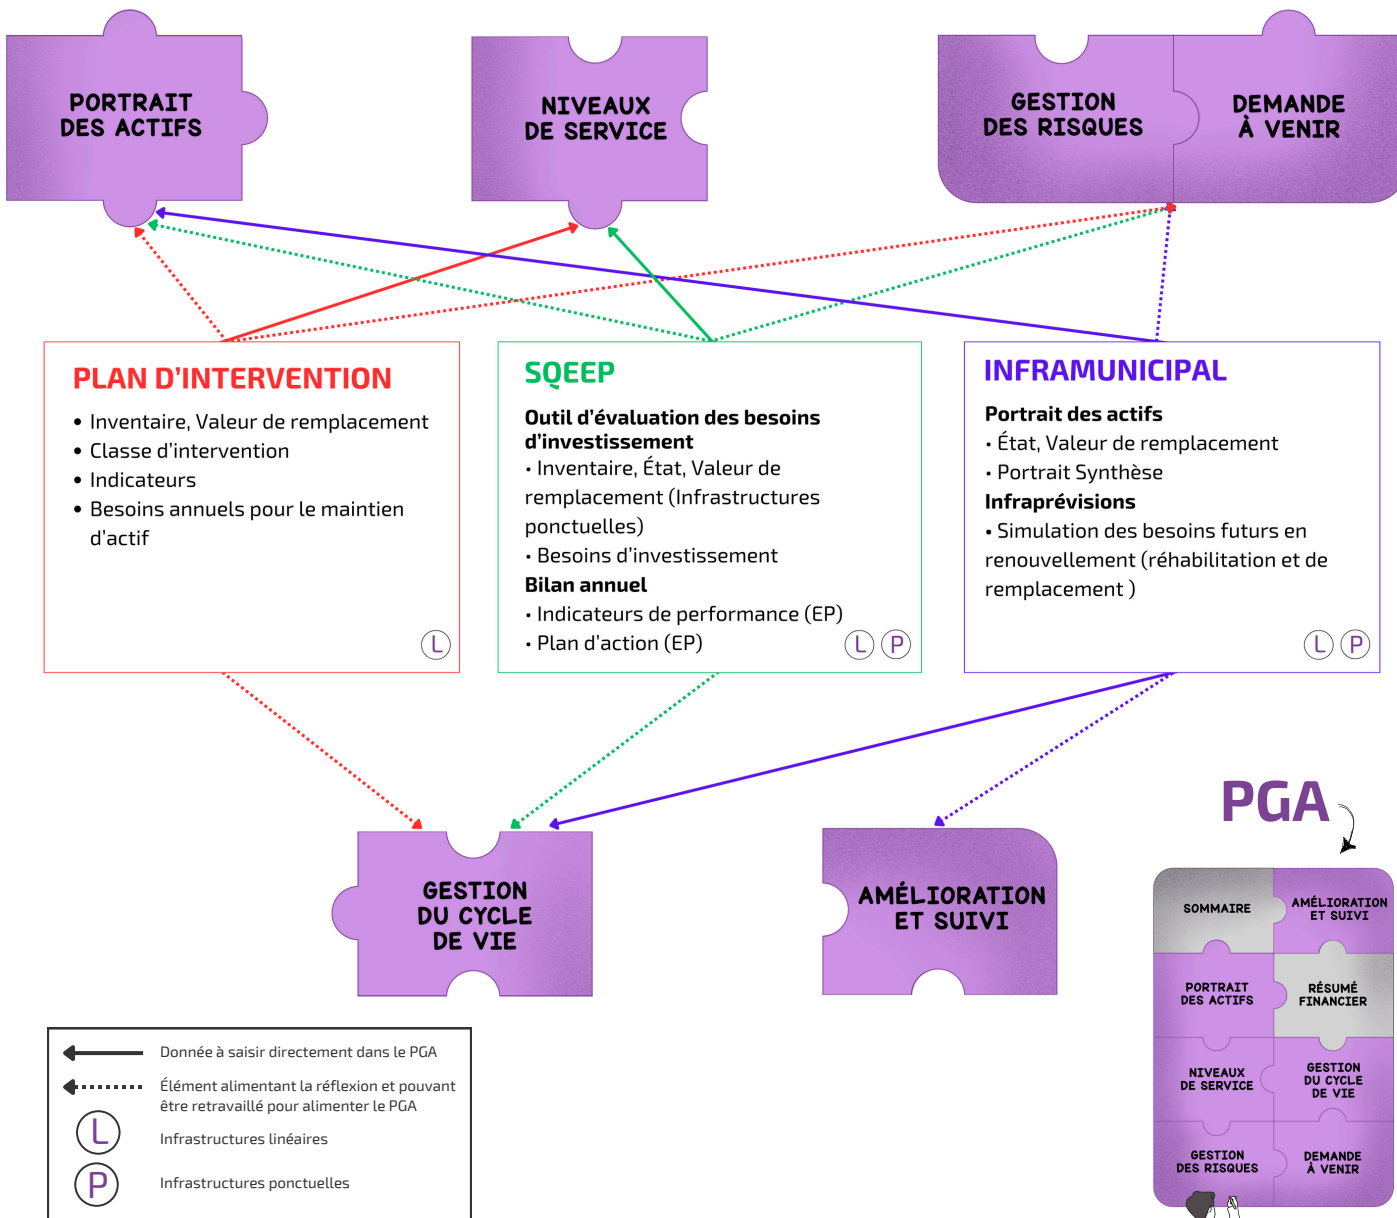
PORTRAIT DES ACTIFS

NIVEAUX DE SERVICE

GESTION DES RISQUES

DEMANDE À VENIR

PLAN D'INTERVENTION

• Inventaire, Valeur de remplacement
• Classe d'intervention
• Indicateurs
• Besoins annuels pour le maintien d'actif

L

SQEEP

Outil d'évaluation des besoins d'investissement

• Inventaire, État, Valeur de remplacement (Infrastructures ponctuelles)
• Besoins d'investissement

Bilan annuel

• Indicateurs de performance (EP)
• Plan d'action (EP)

L P

INFRAMUNICIPAL

Portrait des actifs

• État, Valeur de remplacement
• Portrait Synthèse

Infraprévisions

• Simulation des besoins futurs en renouvellement (réhabilitation et de remplacement )

L P

GESTION DU CYCLE DE VIE

AMÉLIORATION ET SUIVI

PGA

SOMMAIRE

AMÉLIORATION ET SUIVI

PORTRAIT DES ACTIFS

RÉSUMÉ FINANCIER

NIVEAUX DE SERVICE

GESTION DU CYCLE DE VIE

GESTION DES RISQUES

DEMANDE À VENIR

Donnée à saisir directement dans le PGA

Élément alimentant la réflexion et pouvant être retravaillé pour alimenter le PGA

L Infrastructures linéaires

P Infrastructures ponctuelles